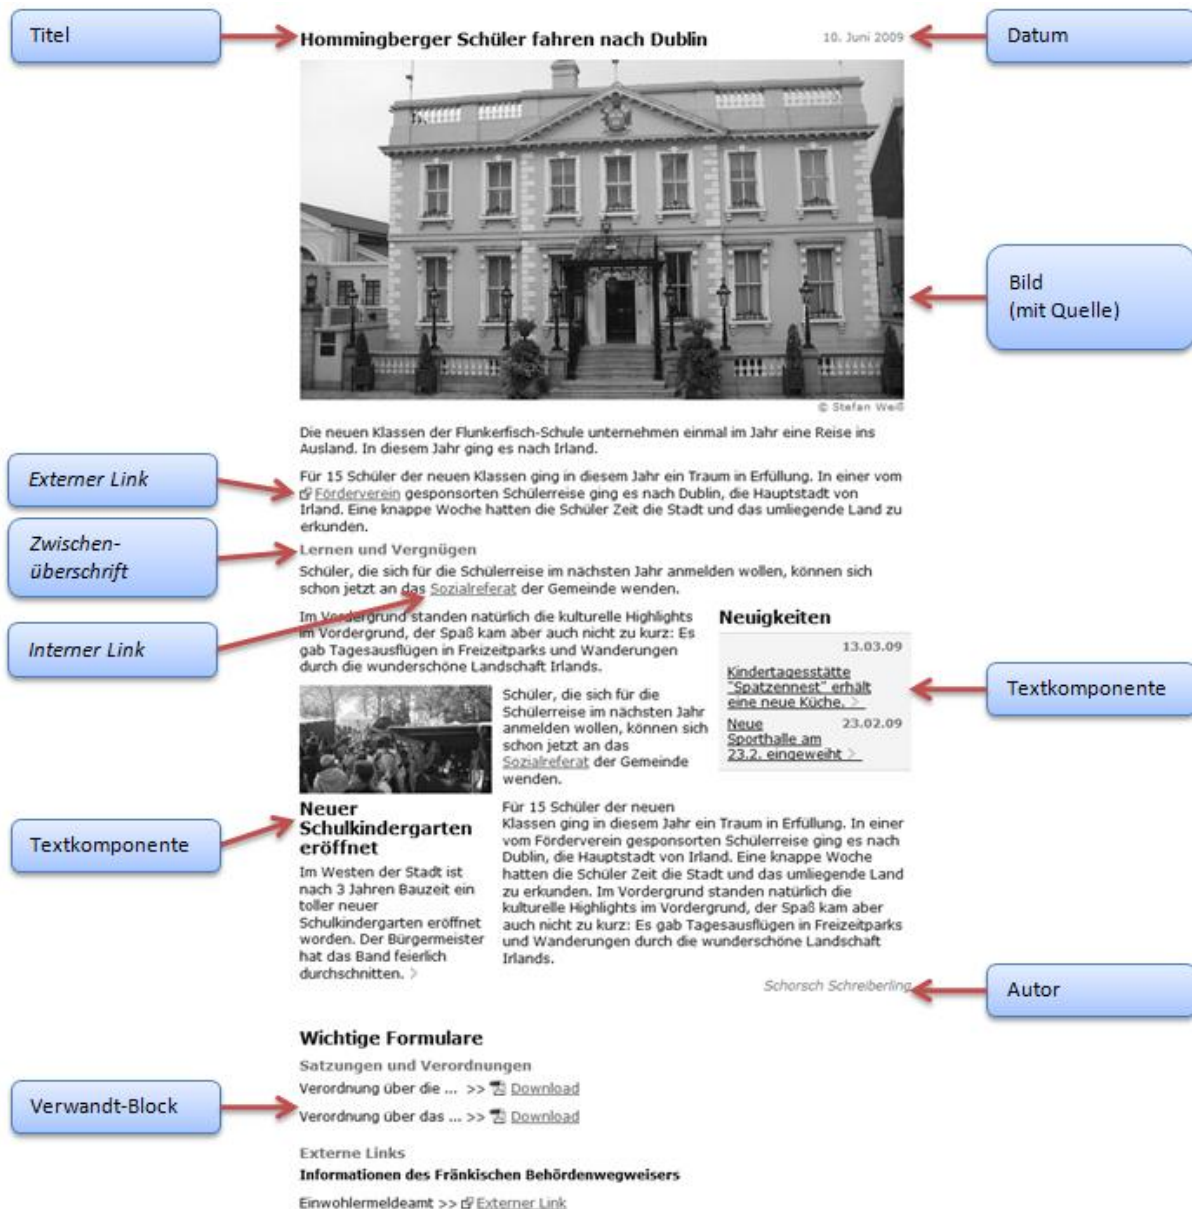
Titel

Hommingberger Schüler fahren nach Dublin

10. Juni 2009

Datum

Bild (mit Quelle)

© Stefan Weiß

Die neuen Klassen der Flunkerfisch-Schule unternehmen einmal im Jahr eine Reise ins Ausland. In diesem Jahr ging es nach Irland.

Externer Link

Für 15 Schüler der neuen Klassen ging in diesem Jahr ein Traum in Erfüllung. In einer vom Förderverein gesponsorten Schülerreise ging es nach Dublin, die Hauptstadt von Irland. Eine knappe Woche hatten die Schüler Zeit die Stadt und das umliegende Land zu erkunden.

Zwischen-überschrift

Lernen und Vergnügen

Schüler, die sich für die Schülerreise im nächsten Jahr anmelden wollen, können sich schon jetzt an das Sozialreferat der Gemeinde wenden.

Interner Link

Im Vordergrund standen natürlich die kulturelle Highlights im Vordergrund, der Spaß kam aber auch nicht zu kurz: Es gab Tagesausflügen in Freizeitparks und Wanderungen durch die wunderschöne Landschaft Irlands.

Neuigkeiten

13.03.09

Kindertagesstätte "Spatzennest" erhält eine neue Küche. >

Neue Sporthalle am 23.2. eingeweiht >

23.02.09

Textkomponente

Schüler, die sich für die Schülerreise im nächsten Jahr anmelden wollen, können sich schon jetzt an das Sozialreferat der Gemeinde wenden.

Textkomponente

Neuer Schulkindergarten eröffnet

Im Westen der Stadt ist nach 3 Jahren Bauzeit ein toller neuer Schulkindergarten eröffnet worden. Der Bürgermeister hat das Band feierlich durchschnitten. >

Für 15 Schüler der neuen Klassen ging in diesem Jahr ein Traum in Erfüllung. In einer vom Förderverein gesponsorten Schülerreise ging es nach Dublin, die Hauptstadt von Irland. Eine knappe Woche hatten die Schüler Zeit die Stadt und das umliegende Land zu erkunden. Im Vordergrund standen natürlich die kulturelle Highlights im Vordergrund, der Spaß kam aber auch nicht zu kurz: Es gab Tagesausflügen in Freizeitparks und Wanderungen durch die wunderschöne Landschaft Irlands.

Schorsch Schreiberling

Autor

Wichtige Formulare

Satzungen und Verordnungen

Verwandt-Block

Verordnung über die ... >> Download

Verordnung über das ... >> Download

Externe Links

Informationen des Fränkischen Behördenwegweisers

Einwohlermeldeamt >> Externer Link